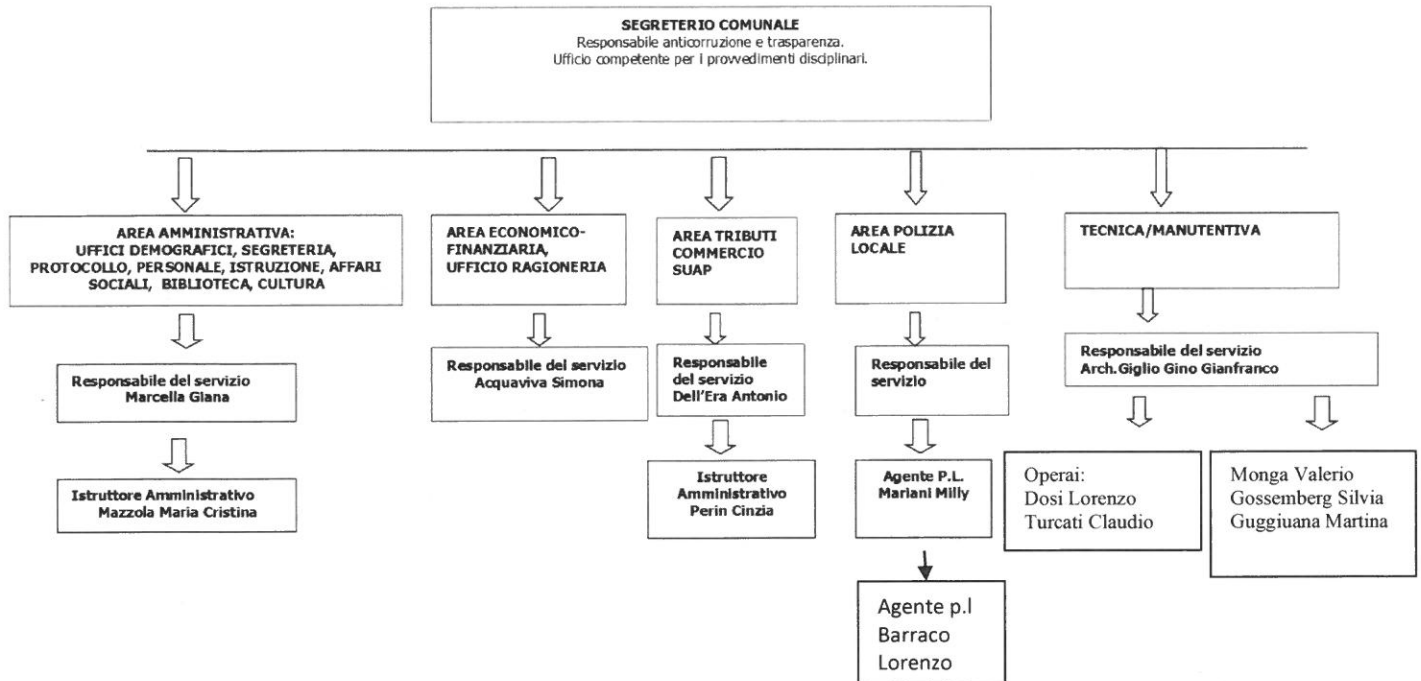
SEGRETERIO COMUNALE
Responsabile anticorruzione e trasparenza.
Ufficio competente per I provvedimenti disciplinari.

AREA AMMINISTRATIVA:
UFFICI DEMOGRAFICI, SEGRETERIA, PROTOCOLLO, PERSONALE, ISTRUZIONE, AFFARI SOCIALI, BIBLIOTECA, CULTURA

Responsabile del servizio
Marcella Giana

Istruttore Amministrativo
Mazzola Maria Cristina

AREA ECONOMICO-FINANZIARIA, UFFICIO RAGIONERIA

Responsabile del servizio
Acquaviva Simona

AREA TRIBUTI COMMERCIO SUAP

Responsabile del servizio
Dell'Era Antonio

Istruttore Amministrativo
Perin Cinzia

AREA POLIZIA LOCALE

Responsabile del servizio

Agente P.L.
Mariani Milly

Agente p.l
Barraco
Lorenzo

TECNICA/MANUTENTIVA

Responsabile del servizio
Arch.Giglio Gino Gianfranco

Operai:
Dosi Lorenzo
Turcati Claudio

Monga Valerio
Gossemberg Silvia
Guggiuana Martina